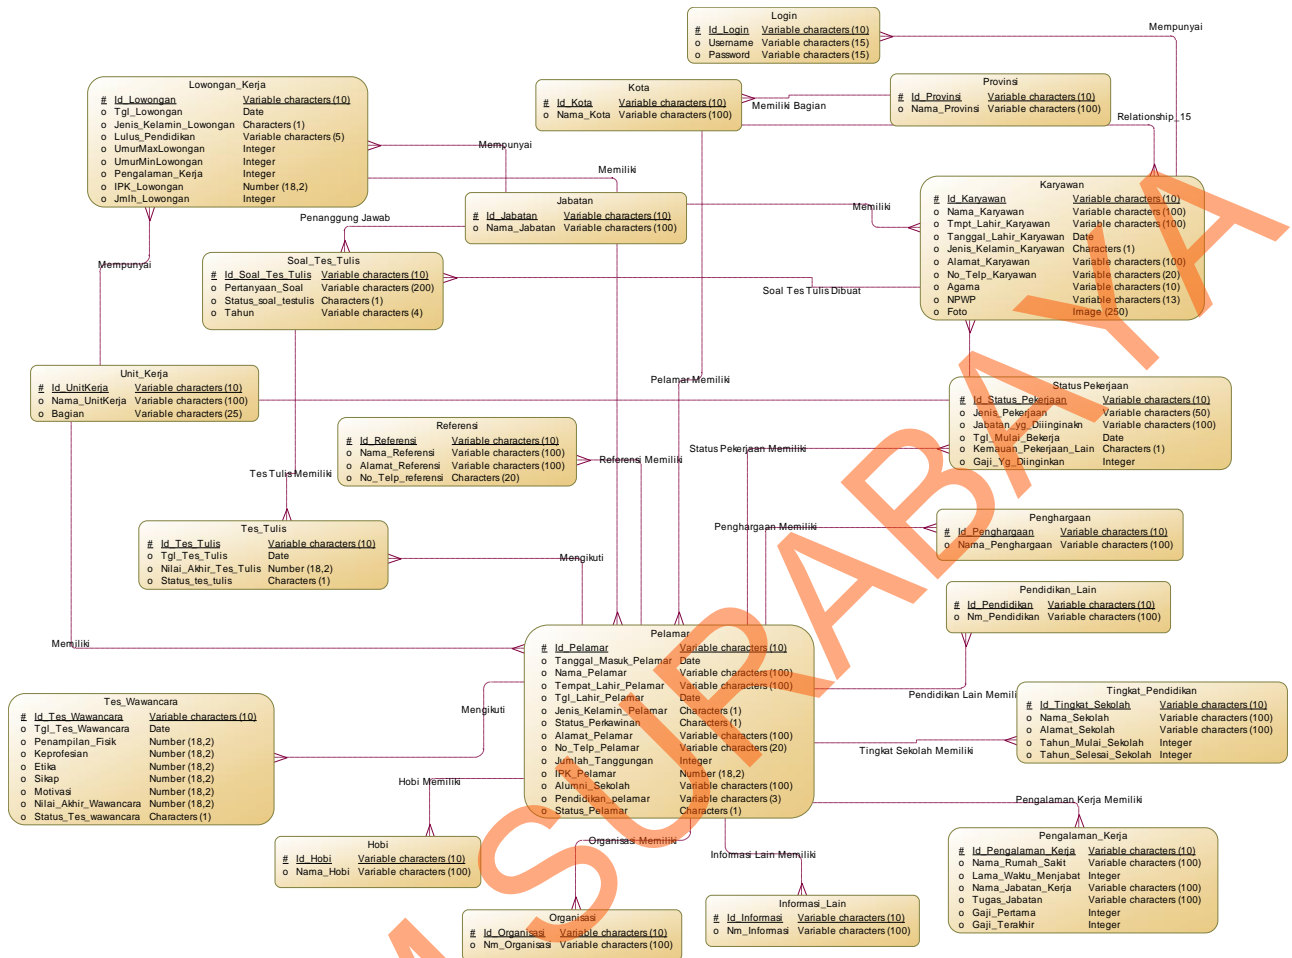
Login
# Id_Login Variable characters (10)
o Username Variable characters (15)
o Password Variable characters (15)

Mempunyai

Lowongan_Kerja
# Id_Lowongan Variable characters (10)
o Tgl_Lowongan Date
o Jenis_Kelamin_Lowongan Characters (1)
o Lulus_Pendidikan Variable characters (5)
o UmurMaxLowongan Integer
o UmurMinLowongan Integer
o Pengalaman_Kerja Integer
o IPK_Lowongan Number (18,2)
o Jmlh_Lowongan Integer

Kota
# Id_Kota Variable characters (10)
o Nama_Kota Variable characters (100)

Memiliki Bagian

Provinsi
# Id_Provinsi Variable characters (10)
o Nama_Provinsi Variable characters (100)

Relationship_15

Mempunyai

Memiliki

Jabatan
# Id_Jabatan Variable characters (10)
o Nama_Jabatan Variable characters (100)

Memiliki

Karyawan
# Id_Karyawan Variable characters (10)
o Nama_Karyawan Variable characters (100)
o Tmpt_Lahir_Karyawan Variable characters (100)
o Tanggal_Lahir_Karyawan Date
o Jenis_Kelamin_Karyawan Characters (1)
o Alamat_Karyawan Variable characters (100)
o No_Telp_Karyawan Variable characters (20)
o Agama Variable characters (10)
o NPWP Variable characters (13)
o Foto Image (250)

Penanggung Jawab

Soal_Tes_Tulis
# Id_Soal_Tes_Tulis Variable characters (10)
o Pertanyaan_Soal Variable characters (200)
o Status_soal_testulis Characters (1)
o Tahun Variable characters (4)

Mempunyai

Soal Tes Tulis Dibuat

Unit_Kerja
# Id_UnitKerja Variable characters (10)
o Nama_UnitKerja Variable characters (100)
o Bagian Variable characters (25)

Pelamar Memiliki

Status Pekerjaan
# Id_Status_Pekerjaan Variable characters (10)
o Jenis_Pekerjaan Variable characters (50)
o Jabatan_yg_Diinginakn Variable characters (100)
o Tgl_Mulai_Bekerja Date
o Kemauan_Pekerjaan_Lain Characters (1)
o Gaji_Yg_Diinginkan Integer

Referensi
# Id_Referensi Variable characters (10)
o Nama_Referensi Variable characters (100)
o Alamat_Referensi Variable characters (100)
o No_Telp_referensi Characters (20)

Referensi Memiliki

Status Pekerjaan Memiliki

Tes Tulis Memiliki

Tes_Tulis
# Id_Tes_Tulis Variable characters (10)
o Tgl_Tes_Tulis Date
o Nilai_Akhir_Tes_Tulis Number (18,2)
o Status_tes_tulis Characters (1)

Mengikuti

Penghargaan Memiliki

Penghargaan
# Id_Penghargaan Variable characters (10)
o Nama_Penghargaan Variable characters (100)

Pendidikan_Lain
# Id_Pendidikan Variable characters (10)
o Nm_Pendidikan Variable characters (100)

Memiliki

Pelamar
# Id_Pelamar Variable characters (10)
o Tanggal_Masuk_Pelamar Date
o Nama_Pelamar Variable characters (100)
o Tempat_Lahir_Pelamar Variable characters (100)
o Tgl_Lahir_Pelamar Date
o Jenis_Kelamin_Pelamar Characters (1)
o Status_Perkawinan Characters (1)
o Alamat_Pelamar Variable characters (100)
o No_Telp_Pelamar Variable characters (20)
o Jumlah_Tanggungan Integer
o IPK_Pelamar Number (18,2)
o Alumni_Sekolah Variable characters (100)
o Pendidikan_pelamar Variable characters (3)
o Status_Pelamar Characters (1)

Pendidikan Lain Memiliki

Tes_Wawancara
# Id_Tes_Wawancara Variable characters (10)
o Tgl_Tes_Wawancara Date
o Penampilan_Fisik Number (18,2)
o Keprofesian Number (18,2)
o Etika Number (18,2)
o Sikap Number (18,2)
o Motivasi Number (18,2)
o Nilai_Akhir_Wawancara Number (18,2)
o Status_Tes_wawancara Characters (1)

Mengikuti

Tingkat_Pendidikan
# Id_Tingkat_Sekolah Variable characters (10)
o Nama_Sekolah Variable characters (100)
o Alamat_Sekolah Variable characters (100)
o Tahun_Mulai_Sekolah Integer
o Tahun_Selesai_Sekolah Integer

Tingkat Sekolah Memiliki

Hobi Memiliki

Pengalaman Kerja Memiliki

Hobi
# Id_Hobi Variable characters (10)
o Nama_Hobi Variable characters (100)

Organisasi Memiliki

Informasi Lain Memiliki

Pengalaman_Kerja
# Id_Pengalaman_Kerja Variable characters (10)
o Nama_Rumah_Sakit Variable characters (100)
o Lama_Waktu_Menjabat Integer
o Nama_Jabatan_Kerja Variable characters (100)
o Tugas_Jabatan Variable characters (100)
o Gaji_Pertama Integer
o Gaji_Terakhir Integer

Informasi_Lain
# Id_Informasi Variable characters (10)
o Nm_Informasi Variable characters (100)

Organisasi
# Id_Organisasi Variable characters (10)
o Nm_Organisasi Variable characters (100)

SURABAYA